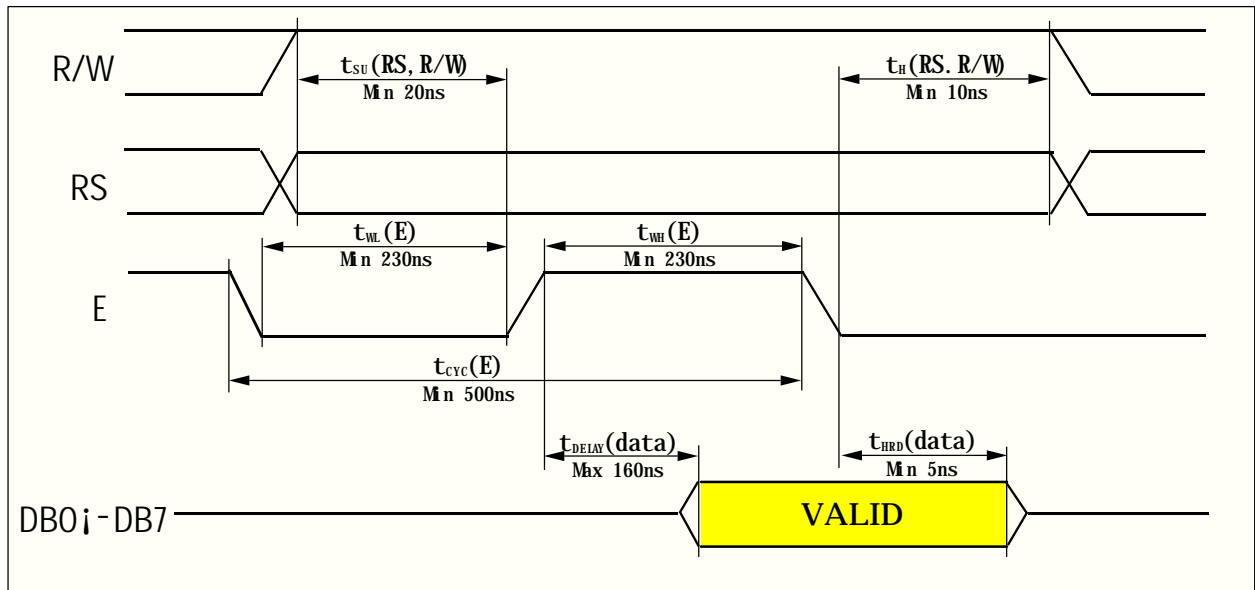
R/W

$t_{SU}$(RS, R/W)
Min 20ns

$t_{H}$(RS. R/W)
Min 10ns

RS

$t_{WL}$(E)
Min 230ns

$t_{WH}$(E)
Min 230ns

E

$t_{CYC}$(E)
Min 500ns

$t_{DELAY}$(data)
Max 160ns

$t_{HRD}$(data)
Min 5ns

DB0¡-DB7

VALID